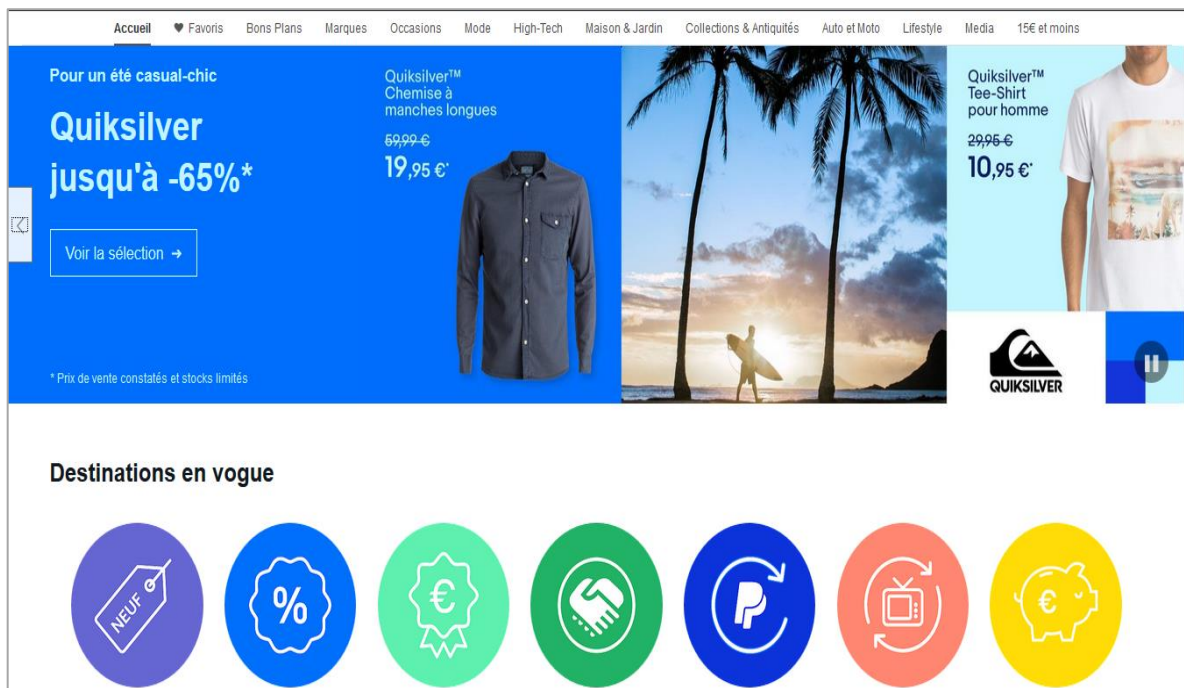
Accueil ♥ Favoris Bons Plans Marques Occasions Mode High-Tech Maison & Jardin Collections & Antiquités Auto et Moto Lifestyle Media 15€ et moins

Pour un été casual-chic

Quiksilver jusqu'à -65%*

Voir la sélection →

* Prix de vente constatés et stocks limités

Quiksilver™ Chemise à manches longues

59,99 €

19,95 €*

Quiksilver™ Tee-Shirt pour homme

29,95 €

10,95 €*

QUIKSILVER

Destinations en vogue

NEUF

%

€

€